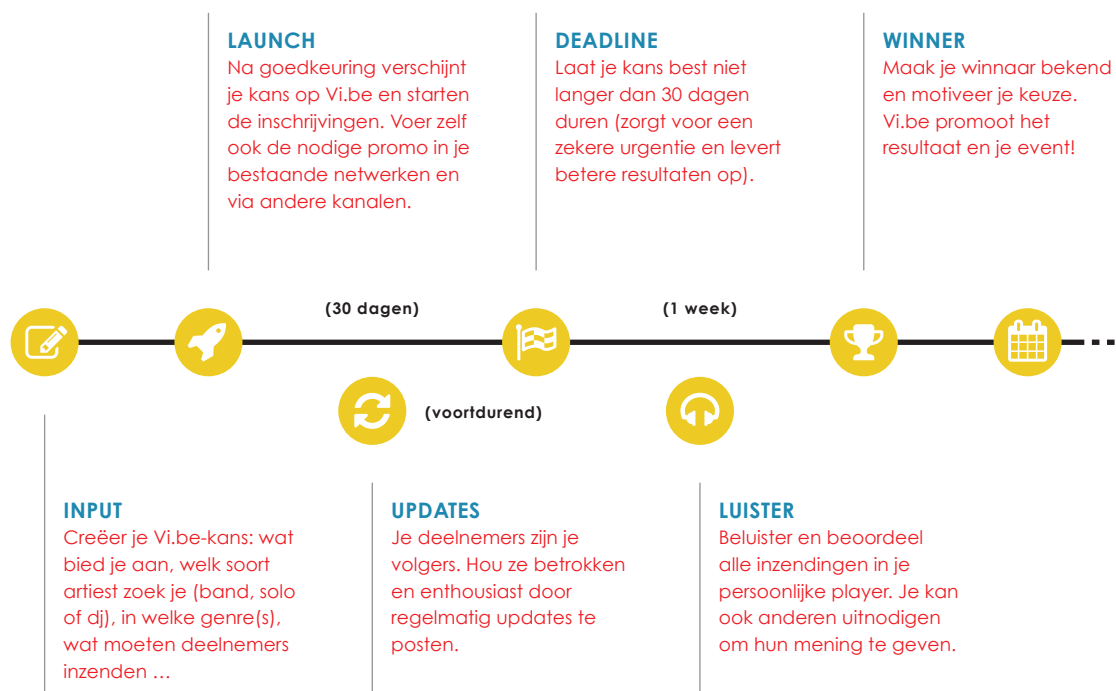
LAUNCH
Na goedkeuring verschijnt je kans op Vi.be en starten de inschrijvingen. Voer zelf ook de nodige promo in je bestaande netwerken en via andere kanalen.

DEADLINE
Laat je kans best niet langer dan 30 dagen duren (zorgt voor een zekere urgentie en levert betere resultaten op).

WINNER
Maak je winnaar bekend en motiveer je keuze. Vi.be promoot het resultaat en je event!

(30 dagen)

(1 week)

(voortdurend)

INPUT
Creëer je Vi.be-kans: wat bied je aan, welk soort artiest zoek je (band, solo of dj), in welke genre(s), wat moeten deelnemers inzenden …

UPDATES
Je deelnemers zijn je volgers. Hou ze betrokken en enthousiast door regelmatig updates te posten.

LUISTER
Beluister en beoordeel alle inzendingen in je persoonlijke player. Je kan ook anderen uitnodigen om hun mening te geven.